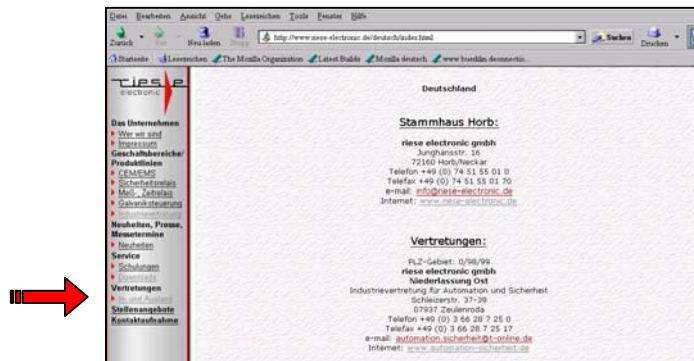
Datei Bearbeiten Ansicht Gehe Lesezeichen Tools Fenster Hilfe

Zurück Vor Neu laden Stopp http://www.riese-electronic.de/deutsch/index.html Suchen Drucken

Startseite Lesezeichen The Mozilla Organization Latest Builds Mozilla deutsch www.buerklin.de/onnectio...

riese electronic

Das Unternehmen
Wer wir sind
Impressum
Geschäftsbereiche/ Produktlinien
CEM/EMS
Sicherheitsrelais
Meß-, Zeitrelais
Galvaniksteuerung
Industrievertretung
Neuheiten, Presse, Messetermine
Neuheiten
Service
Schulungen
Download
Vertretungen
In- und Ausland
Stellenangebote
Kontaktaufnahme

Deutschland

Stammhaus Horb:

riese electronic gmbh
Junghansstr. 16
72160 Horb/Neckar
Telefon +49 (0) 74 51 55 01 0
Telefax +49 (0) 74 51 55 01 70
e-mail: info@riese-electronic.de
Internet: www.riese-electronic.de

Vertretungen:

PLZ-Gebiet: 0/98/99
riese electronic gmbh
Niederlassung Ost
Industrievertretung für Automation und Sicherheit
Schleizerstr. 37-39
07937 Zeulenroda
Telefon +49 (0) 3 66 28 7 25 0
Telefax +49 (0) 3 66 28 7 25 17
e-mail: automation.sicherheit@t-online.de
Internet: www.automation-sicherheit.de